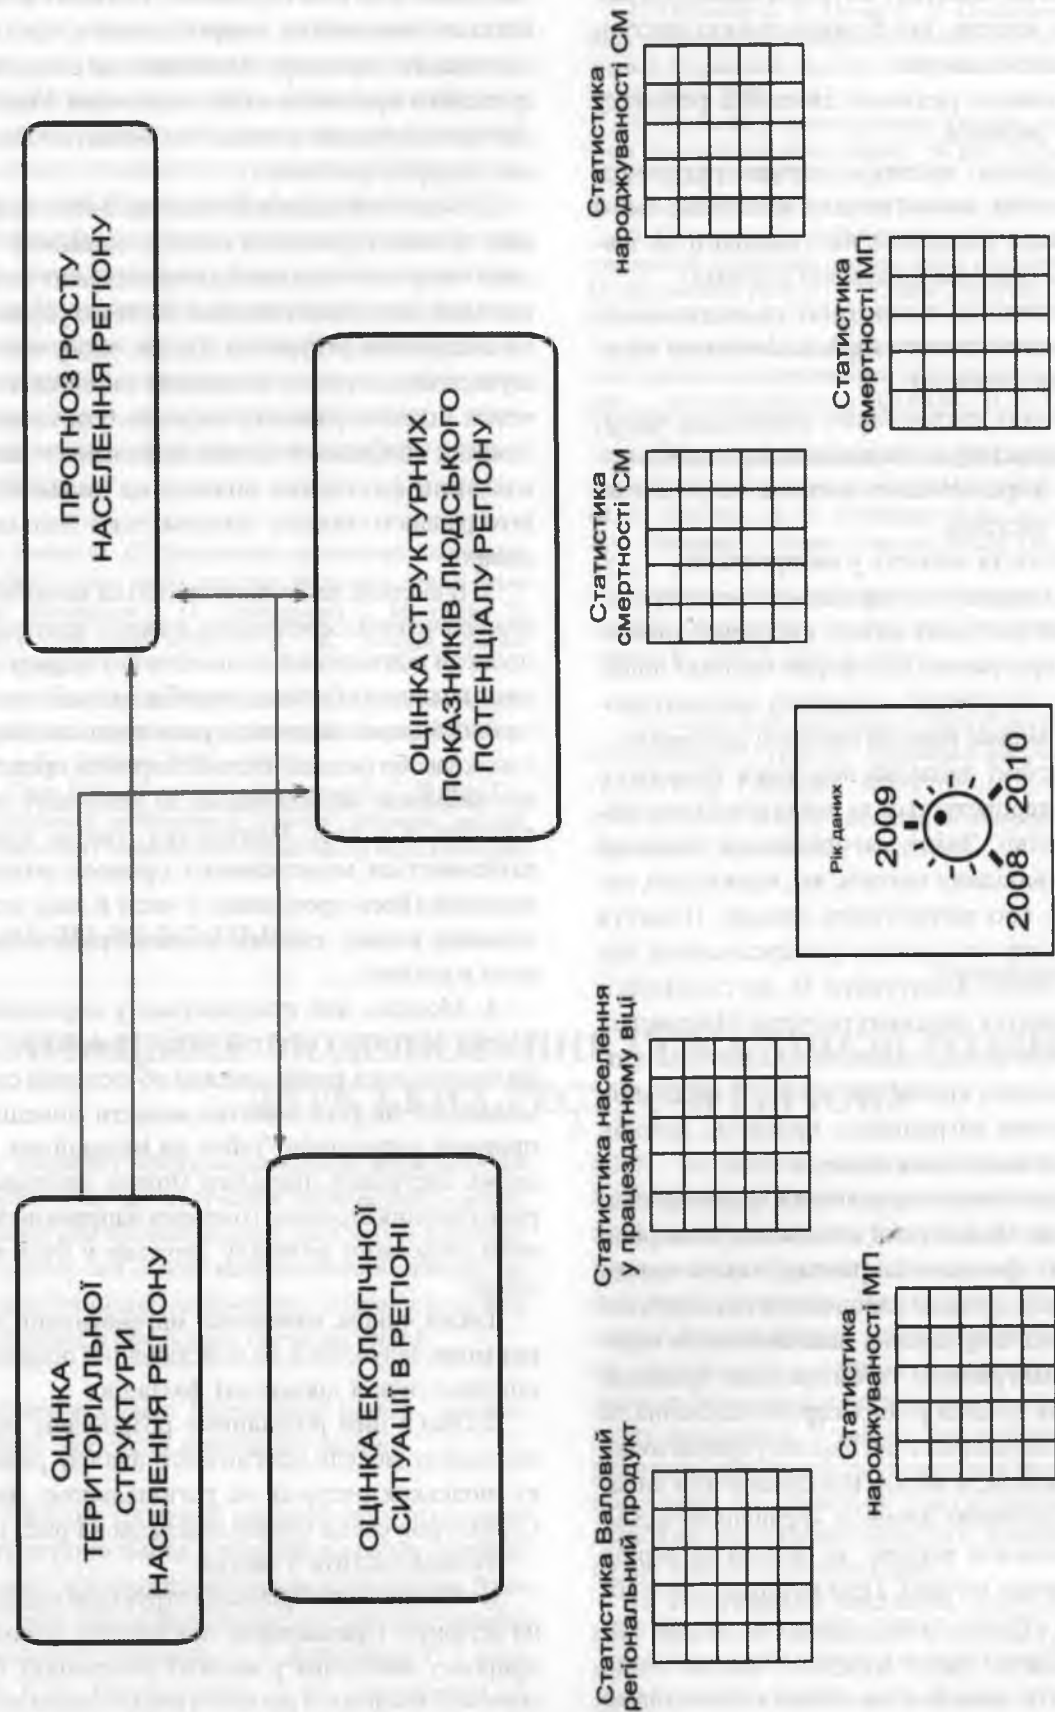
ОЦІНКА ТЕРИТОРІАЛЬНОЇ СТРУКТУРИ НАСЕЛЕННЯ РЕГІОНУ

ПРОГНОЗ РОСТУ НАСЕЛЕННЯ РЕГІОНУ

ОЦІНКА ЕКОЛОГІЧНОЇ СИТУАЦІЇ В РЕГІОНІ

ОЦІНКА СТРУКТУРНИХ ПОКАЗНИКІВ ЛЮДСЬКОГО ПОТЕНЦІАЛУ РЕГІОНУ

Статистика Валовий регіональний продукт

Статистика народжуваності МП

Статистика населення у працездатному віці

Рік даних
2008
2009
2010

Статистика смертності СМ

Статистика смертності МП

Статистика народжуваності СМ